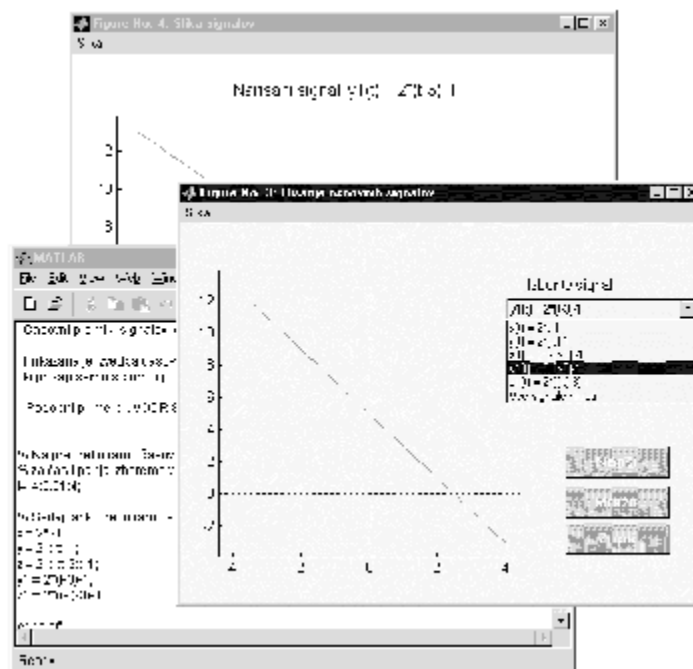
Figure No. 4: Slika signalov
Slika

Narisani signal y(t) = 2(t-a)+1

2
1.0
8

Figure No. 3: Izvajanje osnovnih signalov
Slika

Izberi signal

12
10
8
6
4
2
0
-2
-2 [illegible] 0 2 4

MATLAB
File Edit View Web Window

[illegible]
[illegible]
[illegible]
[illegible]
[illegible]
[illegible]
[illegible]
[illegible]
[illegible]
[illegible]
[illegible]
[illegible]
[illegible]

Ready